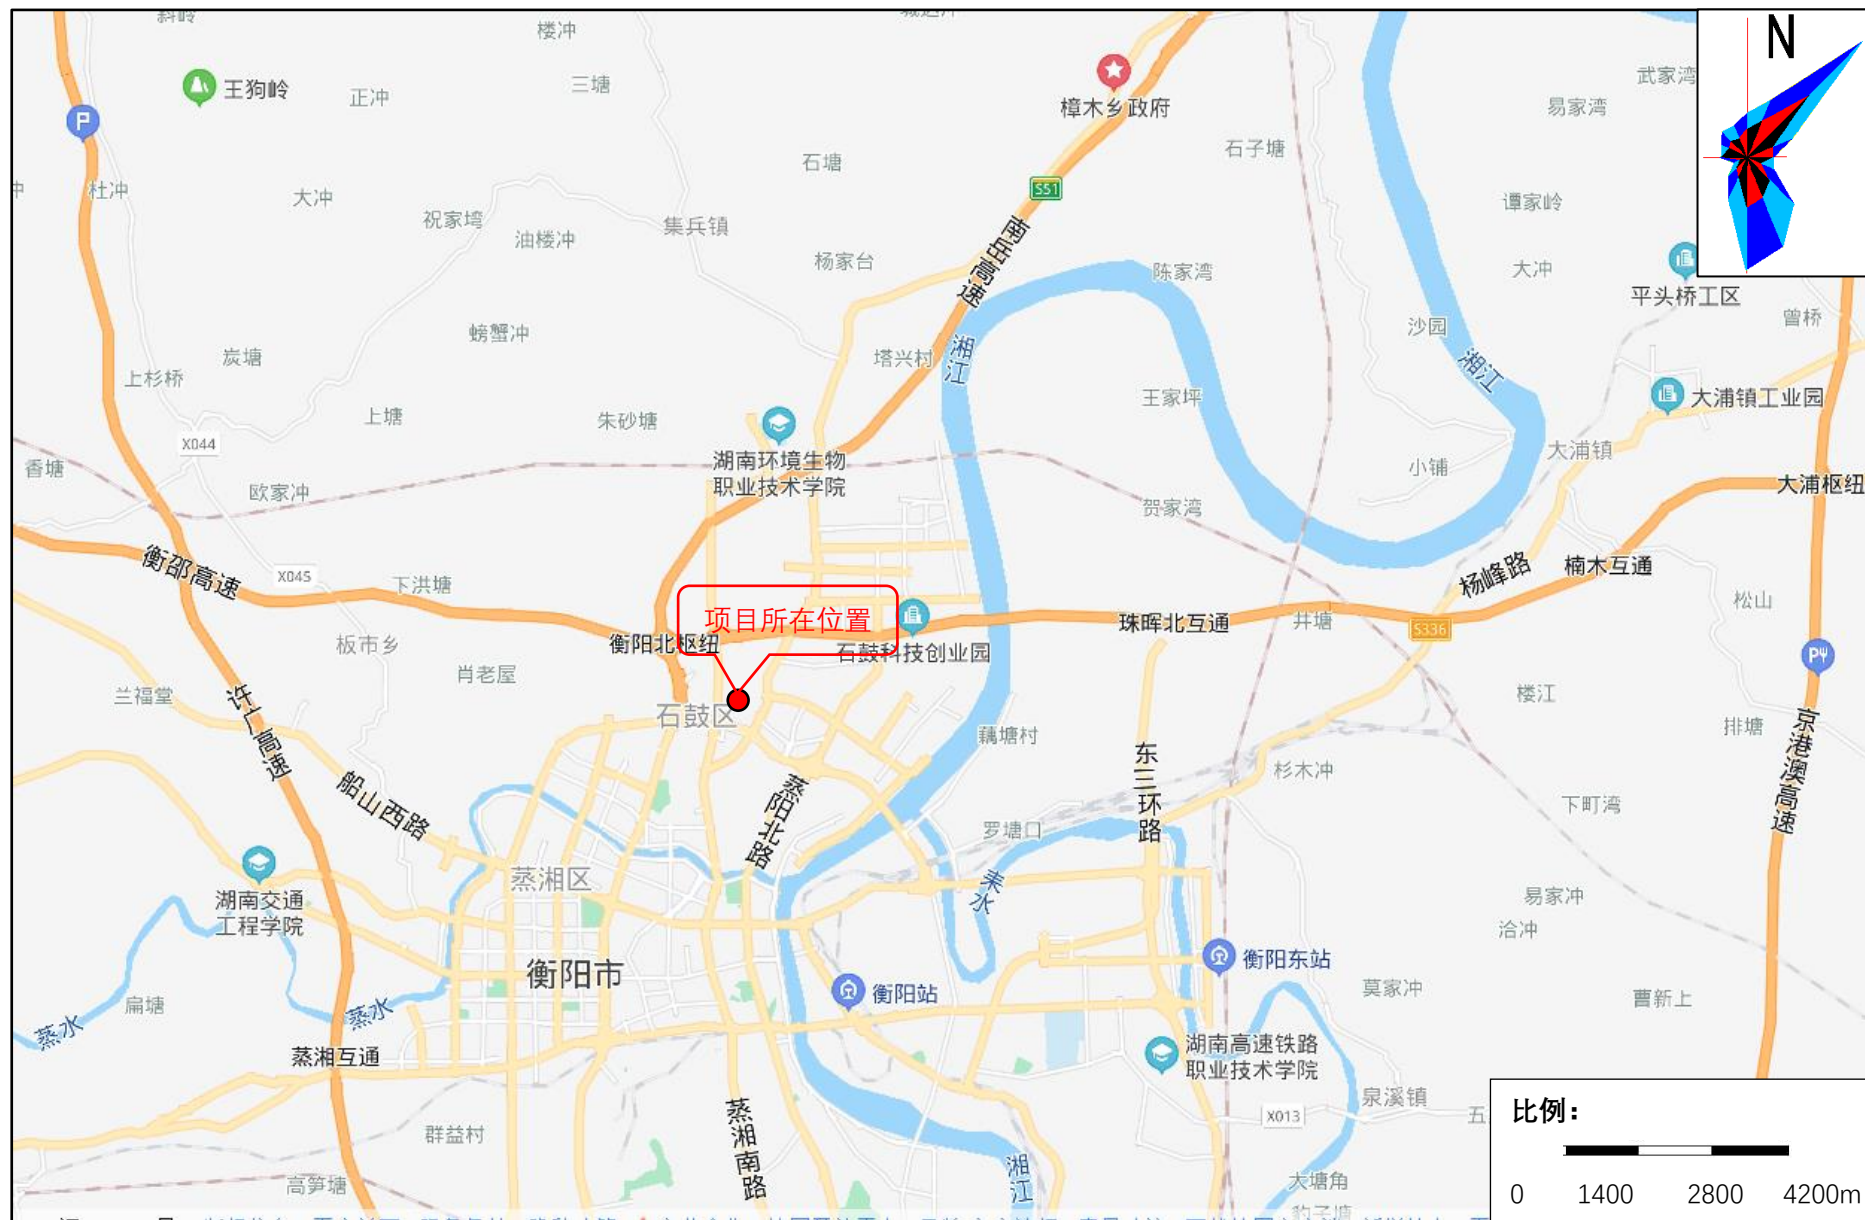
N

项目所在位置

樟木乡政府
王狗岭
正冲
楼冲
三塘
杜冲
大冲
祝家垮
油楼冲
集兵镇
石塘
石子塘
S51
南岳高速
武家湾
易家湾
谭家岭
大冲
平头桥工区
曾桥
陈家湾
杨家台
螃蟹冲
炭塘
上杉杉
塔兴村
湘江
沙园
湘江
王家坪
大浦镇工业园
大浦镇
上塘
朱砂塘
湖南环境生物职业技术学院
小铺
X044
香塘
欧家冲
贺家湾
大浦枢纽
衡邵高速
X045
下洪塘
杨峰路
楠木互通
松山
板市乡
衡阳北枢纽
石鼓科技创业园
珠晖北互通
井塘
S336
肖老屋
兰福堂
石鼓区
藕塘村
楼江
排塘
许广高速
船山西路
蒸阳北路
东三环路
杉木冲
京港澳高速
罗塘口
下町湾
蒸湘区
耒水
湖南交通工程学院
易家冲
洛冲
衡阳市
衡阳东站
衡阳站
莫家冲
曹新上
扁塘
蒸水
蒸水
蒸湘互通
湖南高速铁路职业技术学院
泉溪镇
X013
群益村
蒸湘南路
湘江
高笋塘
大塘角

比例：
0 1400 2800 4200m